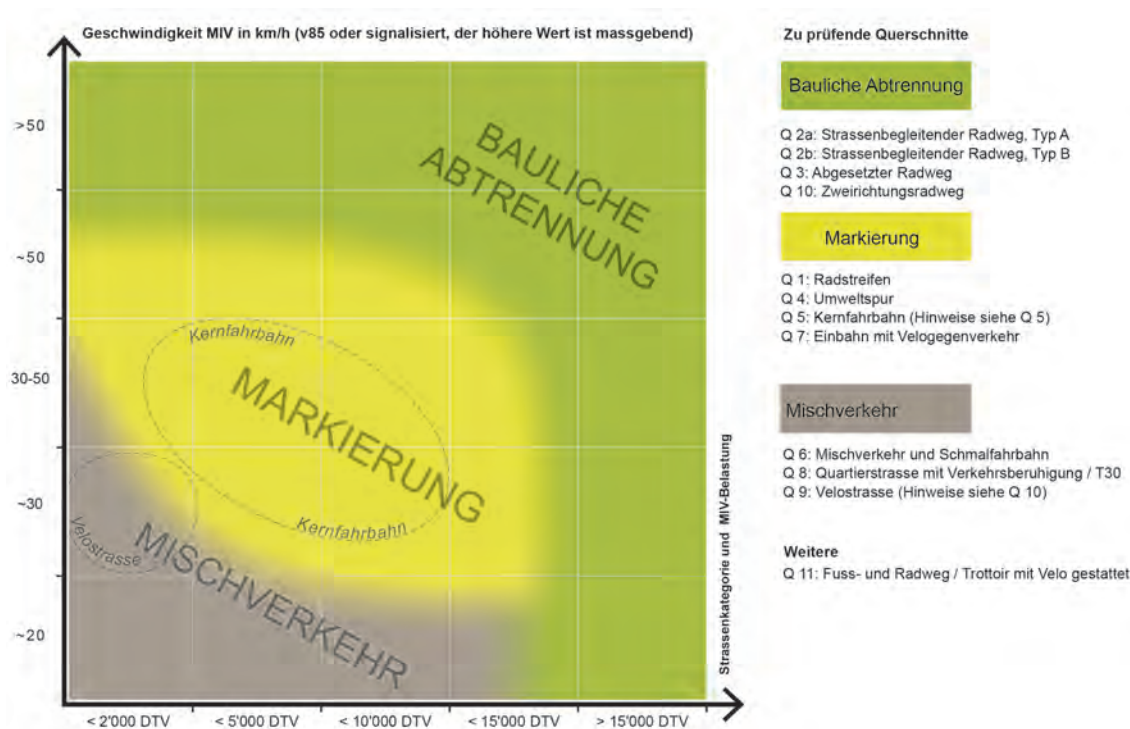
Geschwindigkeit MIV in km/h (v85 oder signalisiert, der höhere Wert ist massgebend)

>50

~50

30-50

~30

~20

BAULICHE ABTRENNUNG

Kernfahrbahn

MARKIERUNG

Kernfahrbahn

Velostrasse

MISCHVERKEHR

< 2'000 DTV | < 5'000 DTV | < 10'000 DTV | < 15'000 DTV | > 15'000 DTV

Strassenkategorie und MIV-Belastung

Zu prüfende Querschnitte

Bauliche Abtrennung

Q 2a: Strassenbegleitender Radweg, Typ A
Q 2b: Strassenbegleitender Radweg, Typ B
Q 3: Abgesetzter Radweg
Q 10: Zweirichtungsradweg

Markierung

Q 1: Radstreifen
Q 4: Umweltspur
Q 5: Kernfahrbahn (Hinweise siehe Q 5)
Q 7: Einbahn mit Velogegenverkehr

Mischverkehr

Q 6: Mischverkehr und Schmalfahrbahn
Q 8: Quartierstrasse mit Verkehrsberuhigung / T30
Q 9: Velostrasse (Hinweise siehe Q 10)

Weitere

Q 11: Fuss- und Radweg / Trottoir mit Velo gestattet